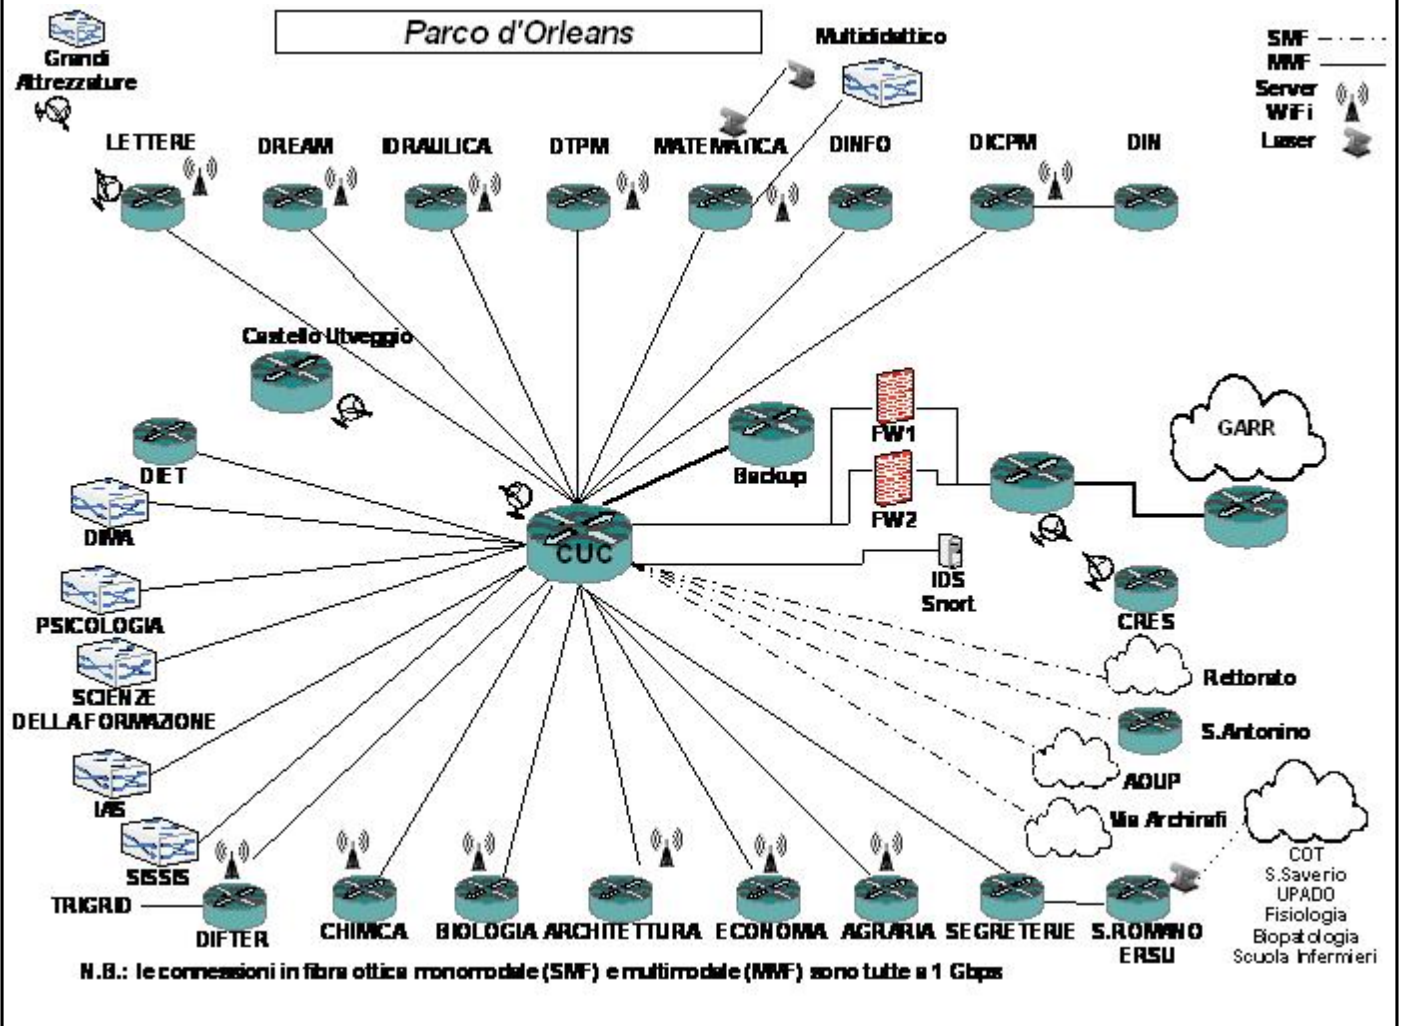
Parco d'Orleans

Grandi Attrezzature

Multididattico

SMF
MMF
Server
WiFi
Laser

LETTERE
DREAM
IDRAULICA
DTPM
MATEMATICA
DINFO
DICPM
DIN

Castello Utveggio

DIET
DIMA
PSICOLOGIA
SCIENZE DELLA FORMAZIONE
IAS
SISSIS
TRIGRID
DIFTER

Backup
FW1
FW2
CUC
IDS Snort
GARR
CRES
Rettorato
S.Antonino
AOUP
Via Archirafi

CHIMICA
BIOLOGIA
ARCHITETTURA
ECONOMIA
AGRARIA
SEGRETERIE
S.ROMANO ERSU

COT
S.Saverio
UPADO
Fisiologia
Biopatologia
Scuola Infermieri

N.B.: le connessioni in fibra ottica monomodale (SMF) e multimodale (MMF) sono tutte a 1 Gbps